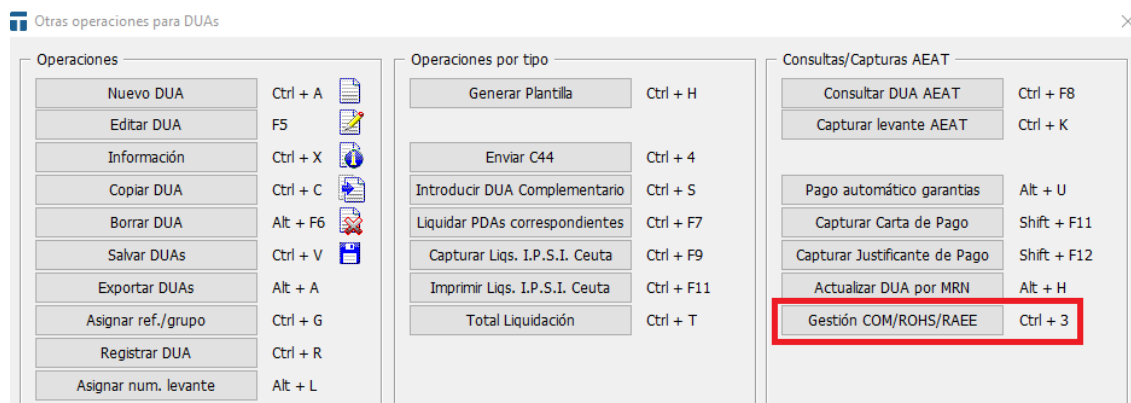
Otras operaciones para DUAs

Operaciones

Nuevo DUA Ctrl + A
Editar DUA F5
Información Ctrl + X
Copiar DUA Ctrl + C
Borrar DUA Alt + F6
Salvar DUAs Ctrl + V
Exportar DUAs Alt + A
Asignar ref./grupo Ctrl + G
Registrar DUA Ctrl + R
Asignar num. levante Alt + L

Operaciones por tipo

Generar Plantilla Ctrl + H
Enviar C44 Ctrl + 4
Introducir DUA Complementario Ctrl + S
Liquidar PDAs correspondientes Ctrl + F7
Capturar Liqs. I.P.S.I. Ceuta Ctrl + F9
Imprimir Liqs. I.P.S.I. Ceuta Ctrl + F11
Total Liquidación Ctrl + T

Consultas/Capturas AEAT

Consultar DUA AEAT Ctrl + F8
Capturar levante AEAT Ctrl + K
Pago automático garantias Alt + U
Capturar Carta de Pago Shift + F11
Capturar Justificante de Pago Shift + F12
Actualizar DUA por MRN Alt + H
Gestión COM/ROHS/RAEE Ctrl + 3